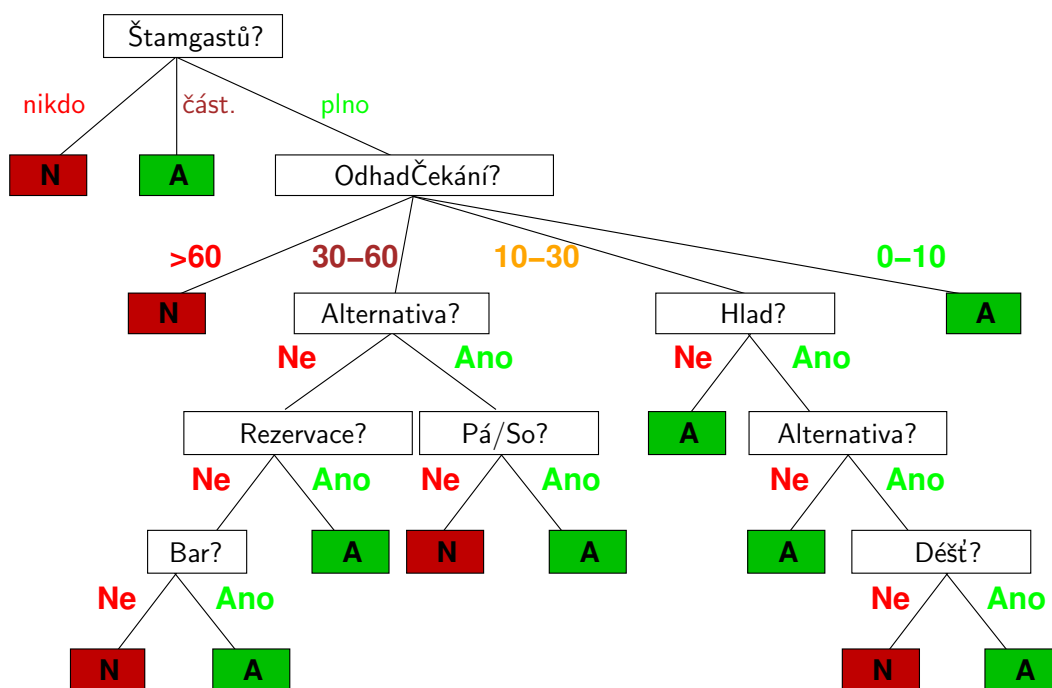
Štamgastů?

nikdo
část.
plno

N
A
OdhadČekání?

>60
30–60
10–30
0–10

N
Alternativa?
Hlad?
A

Ne
Ano
Ne
Ano

Rezervace?
Pá/So?
A
Alternativa?

Ne
Ano
Ne
Ano
Ne
Ano

Bar?
A
N
A
A
Déšť?

Ne
Ano
Ne
Ano

N
A
N
A